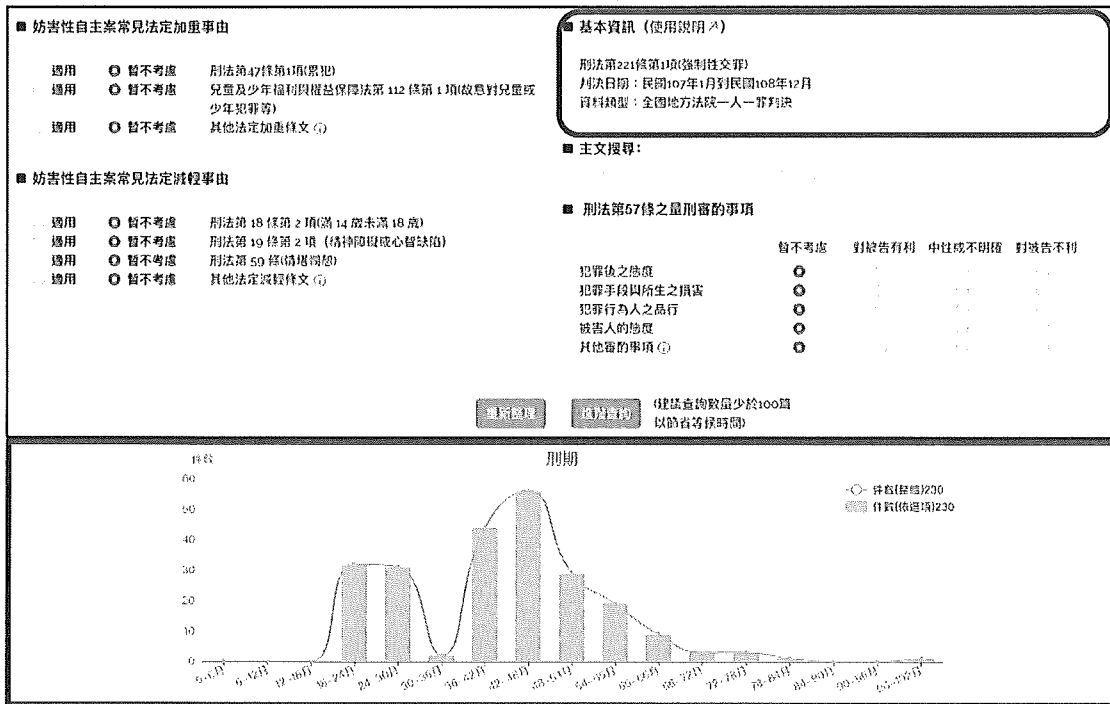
■ 妨害性自主案常見法定加重事由

適用 ○ 暫不考慮 刑法第47條第1項(累犯)
適用 ○ 暫不考慮 兒童及少年福利與權益保障法第 112 條第 1 項(故意對兒童或少年犯罪等)
適用 ○ 暫不考慮 其他法定加重條文 (i)

■ 妨害性自主案常見法定減輕事由

適用 ○ 暫不考慮 刑法第 18 條第 2 項(滿 14 歲未滿 18 歲)
適用 ○ 暫不考慮 刑法第 19 條第 2 項 (精神障礙或心智缺陷)
適用 ○ 暫不考慮 刑法第 59 條(情堪憫恕)
適用 ○ 暫不考慮 其他法定減輕條文 (i)

■ 基本資訊 (使用說明 ↗)

刑法第221條第1項(強制性交罪)
判決日期：民國107年1月到民國108年12月
資料類型：全國地方法院一人一罪判決

■ 主文搜尋：

■ 刑法第57條之量刑審酌事項

| | 暫不考慮 | 對被告有利 | 中性或不明確 | 對被告不利 |
|---|---|---|---|---|
| 犯罪後之態度 | ○ | | | |
| 犯罪手段與所生之損害 | ○ | | | |
| 犯罪行為人之品行 | ○ | | | |
| 被害人的態度 | ○ | | | |
| 其他審酌事項 (i) | ○ | | | |

重新搜尋 進階查詢 (建議查詢數量少於100篇以節省等候時間)

件數
刑期
-○- 件數(基礎)230
件數(依選項)230
60
50
40
30
20
10
0
0-6月 6-12月 12-18月 18-24月 24-30月 30-36月 36-42月 42-48月 48-54月 54-60月 60-66月 66-72月 72-78月 78-84月 84-90月 90-96月 96-102月